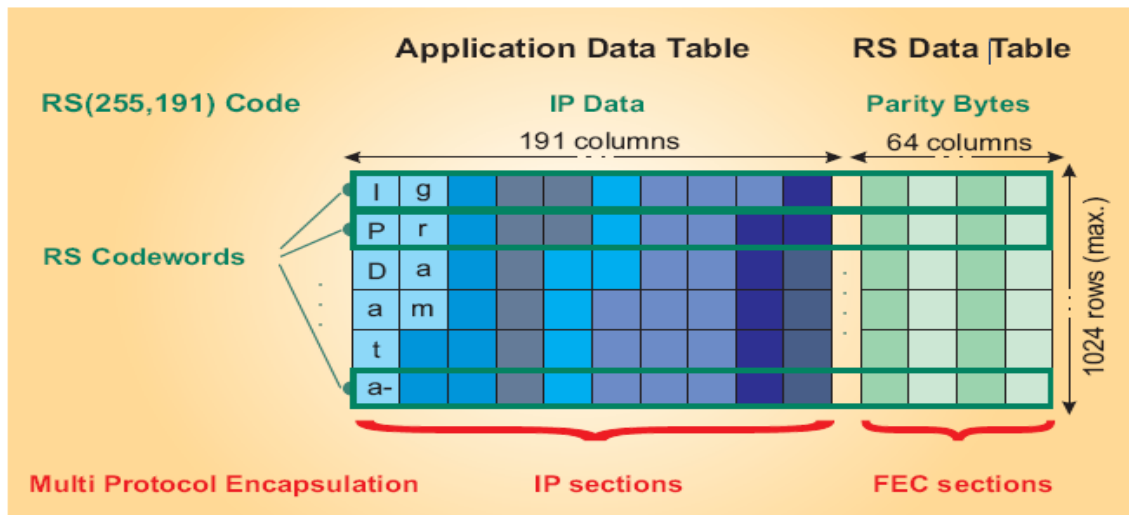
Application Data Table

RS Data Table

RS(255,191) Code

IP Data

Parity Bytes

191 columns

64 columns

RS Codewords

I g
P r
D a
a m
t
a-

1024 rows (max.)

Multi Protocol Encapsulation

IP sections

FEC sections